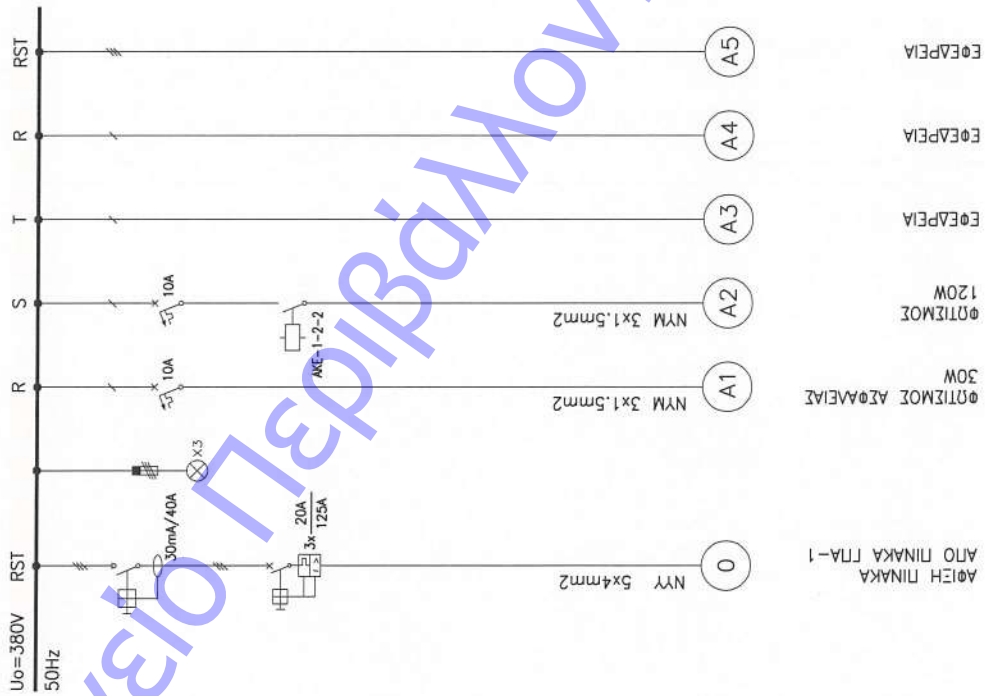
RST

R

T

S

R

RST

Uo=380V
50Hz

A5
ΕΦΕΔΡΕΙΑ

A4
ΕΦΕΔΡΕΙΑ

A3
ΕΦΕΔΡΕΙΑ

10A
AKE-1-2-2
NYM 3x1.5mm2
A2
ΦΩΤΙΣΜΟΣ
120W

10A
NYM 3x1.5mm2
A1
ΦΩΤΙΣΜΟΣ ΑΣΦΑΛΕΙΑΣ
30W

x3

30mA/40A
$3x\frac{20A}{125A}$
NYY 5x4mm2
0
ΑΦΙΞΗ ΠΙΝΑΚΑ
ΑΠΟ ΠΙΝΑΚΑ ΓΠΑ-1

Πάνιο Περιβάλλον